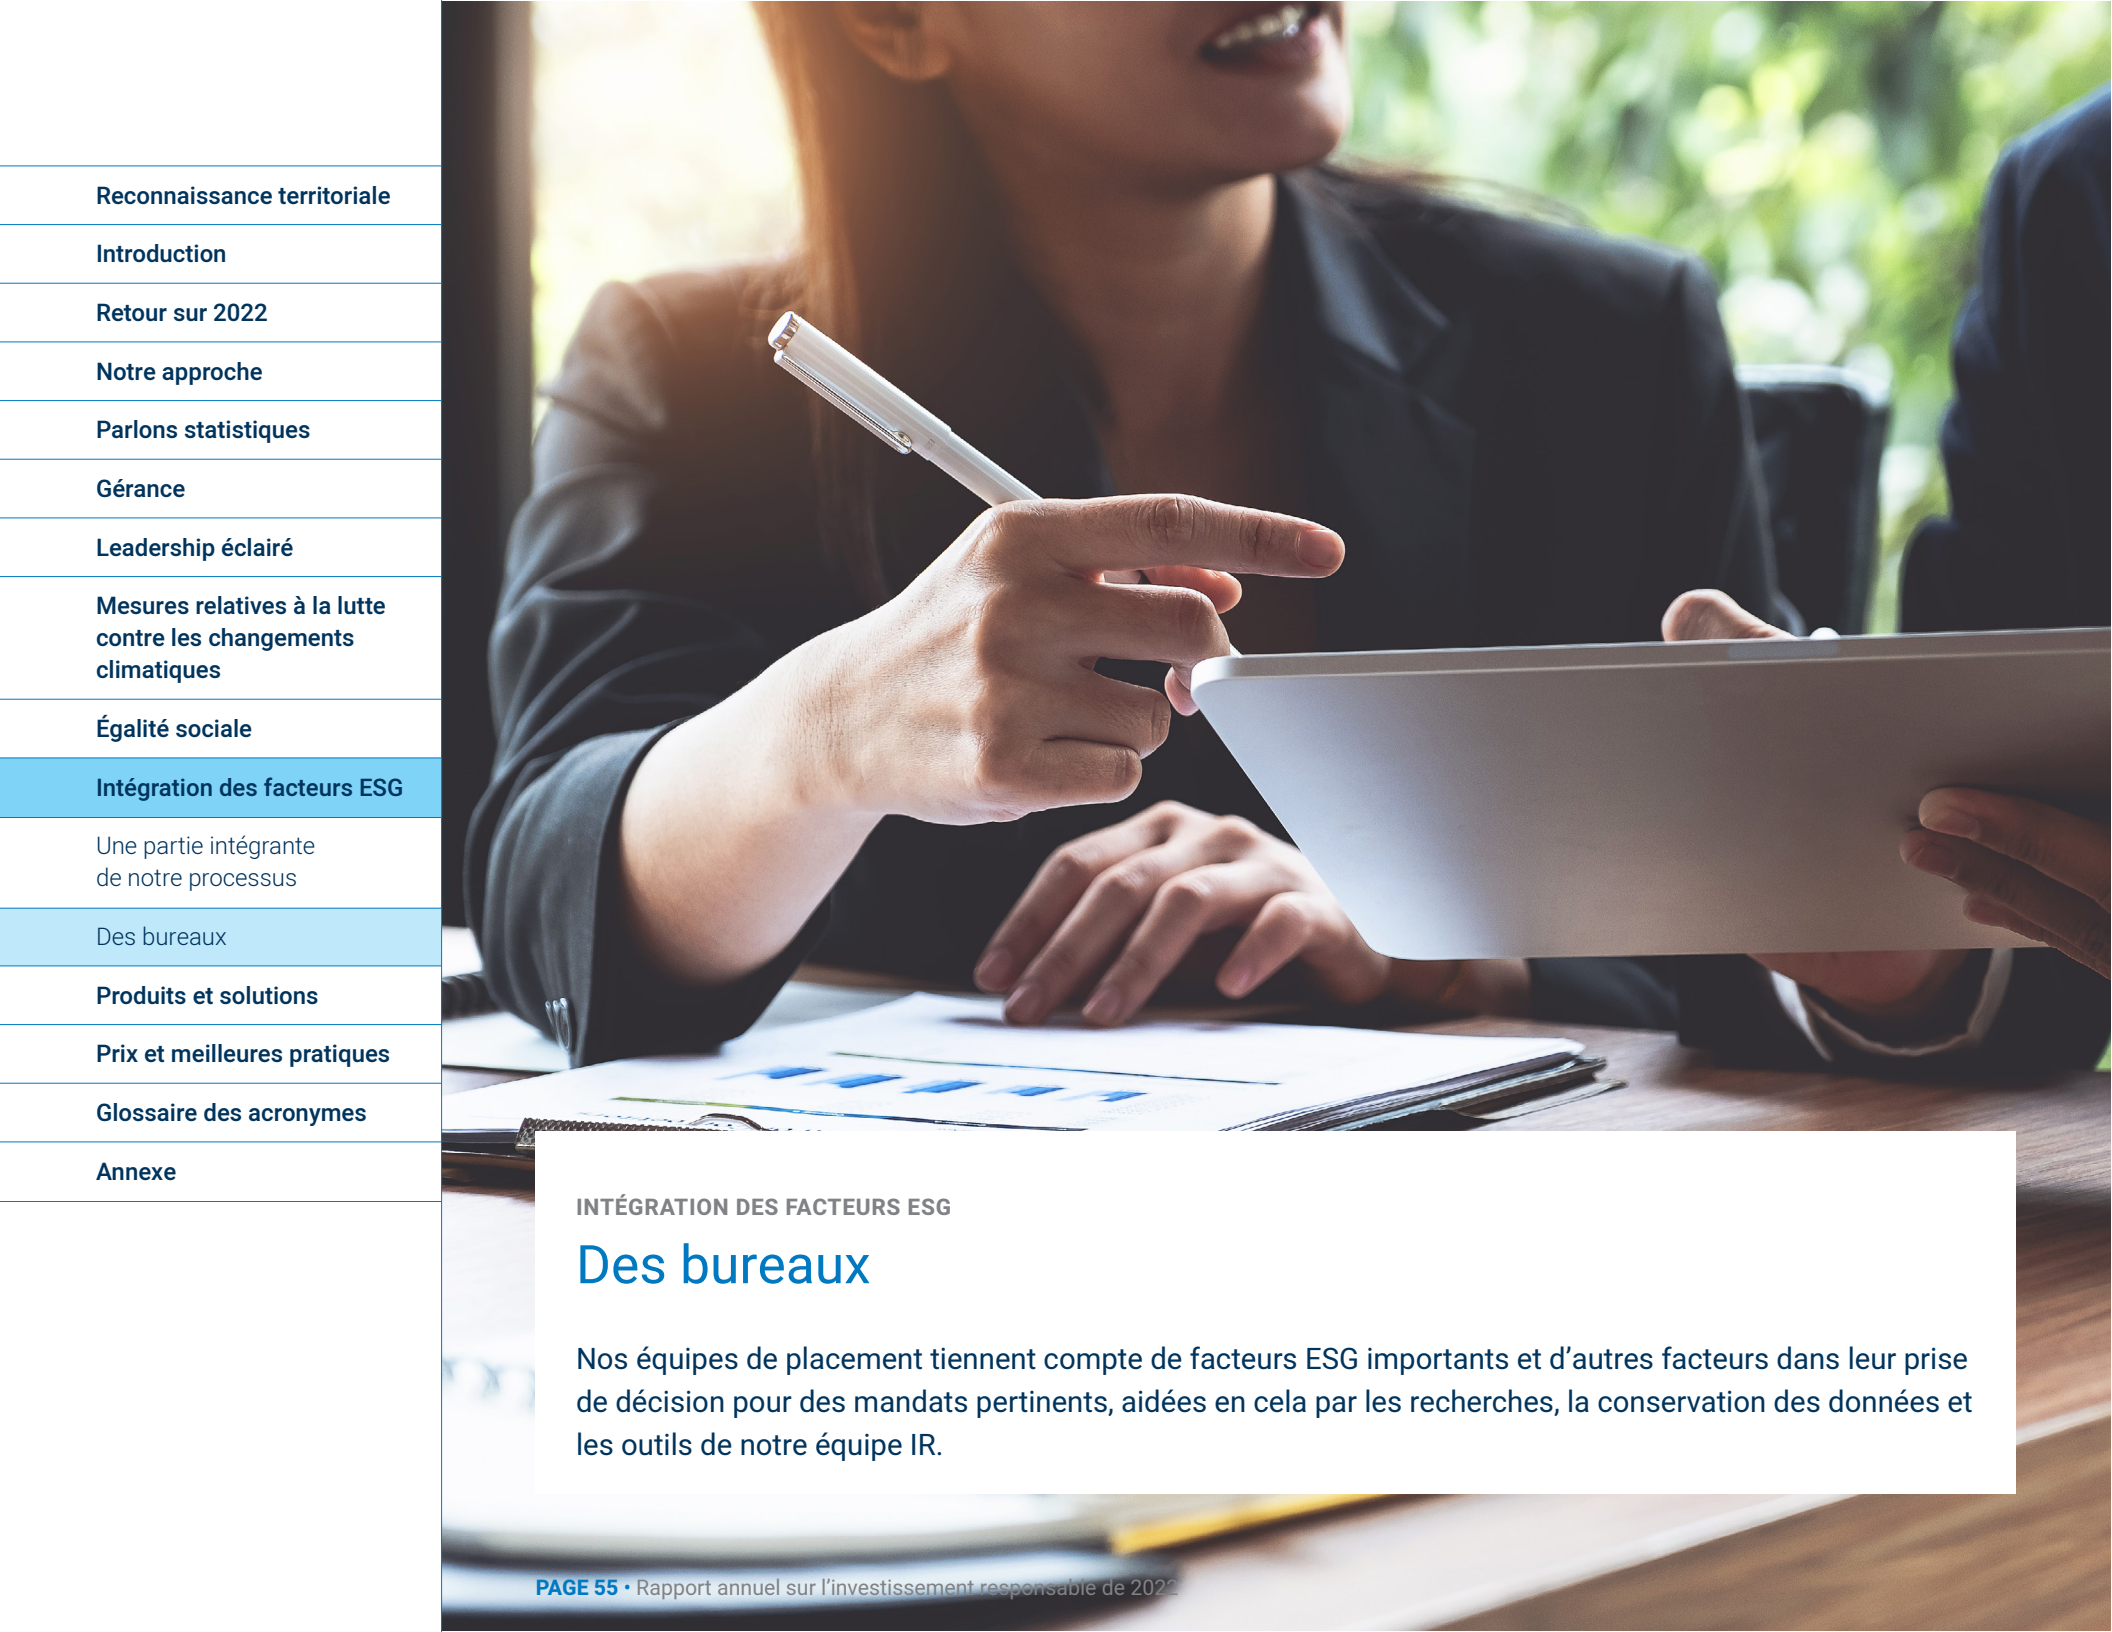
Reconnaissance territoriale
Introduction
Retour sur 2022
Notre approche
Parlons statistiques
Gérance
Leadership éclairé
Mesures relatives à la lutte contre les changements climatiques
Égalité sociale
Intégration des facteurs ESG
Une partie intégrante de notre processus
Des bureaux
Produits et solutions
Prix et meilleures pratiques
Glossaire des acronymes
Annexe

INTÉGRATION DES FACTEURS ESG
Des bureaux

Nos équipes de placement tiennent compte de facteurs ESG importants et d’autres facteurs dans leur prise de décision pour des mandats pertinents, aidées en cela par les recherches, la conservation des données et les outils de notre équipe IR.

PAGE 55 • Rapport annuel sur l’investissement responsable de 202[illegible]